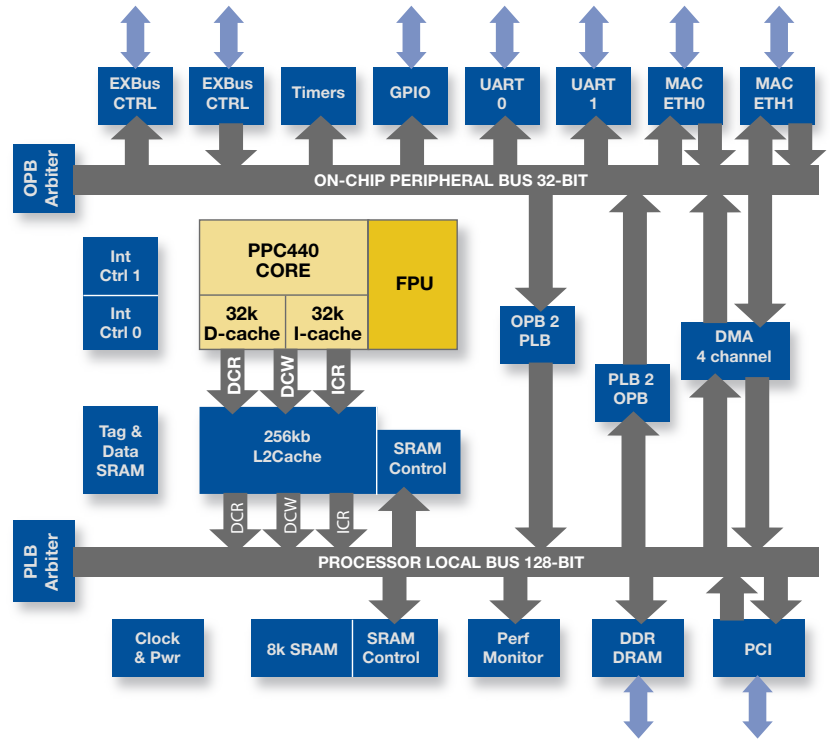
EXBus CTRL

EXBus CTRL

Timers

GPIO

UART 0

UART 1

MAC ETH0

MAC ETH1

OPB Arbiter

ON-CHIP PERIPHERAL BUS 32-BIT

Int Ctrl 1

Int Ctrl 0

PPC440 CORE

FPU

32k D-cache

32k I-cache

OPB 2 PLB

DMA 4 channel

PLB 2 OPB

DCR

DCW

ICR

Tag & Data SRAM

256kb L2Cache

SRAM Control

DCR

DCW

ICR

PLB Arbiter

PROCESSOR LOCAL BUS 128-BIT

Clock & Pwr

8k SRAM

SRAM Control

Perf Monitor

DDR DRAM

PCI